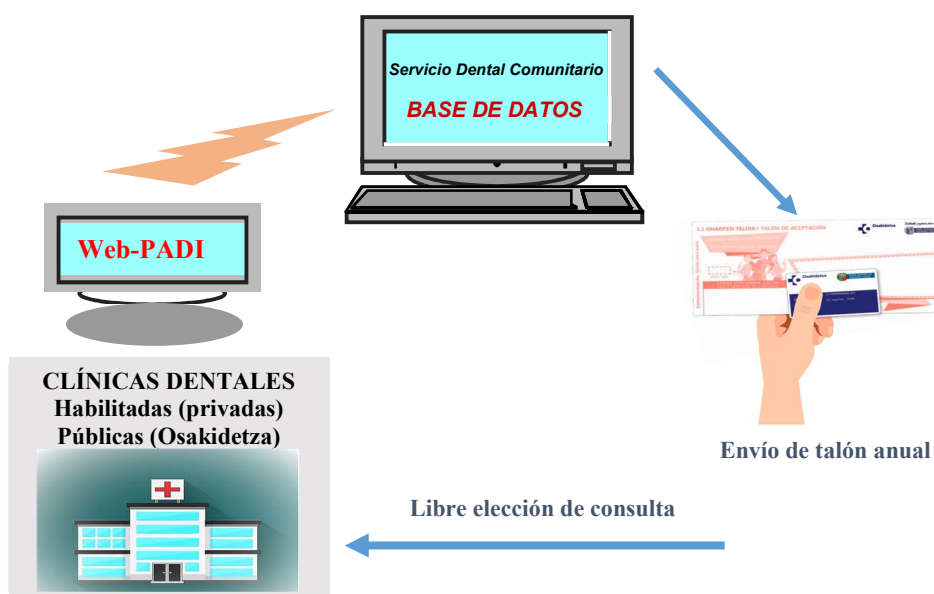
Servicio Dental Comunitario
BASE DE DATOS

Web-PADI

CLÍNICAS DENTALES
Habilitadas (privadas)
Públicas (Osakidetza)

1.1 ONARPEN TALOIA / TALÓN DE ACEPTACIÓN
Osakidetza

Envío de talón anual

Libre elección de consulta